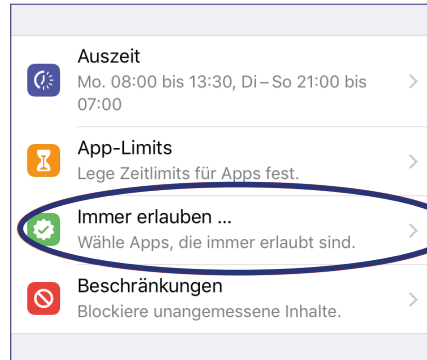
Auszeit
Mo. 08:00 bis 13:30, Di – So 21:00 bis 07:00

App-Limits
Lege Zeitlimits für Apps fest.

Immer erlauben ...
Wähle Apps, die immer erlaubt sind.

Beschränkungen
Blockiere unangemessene Inhalte.